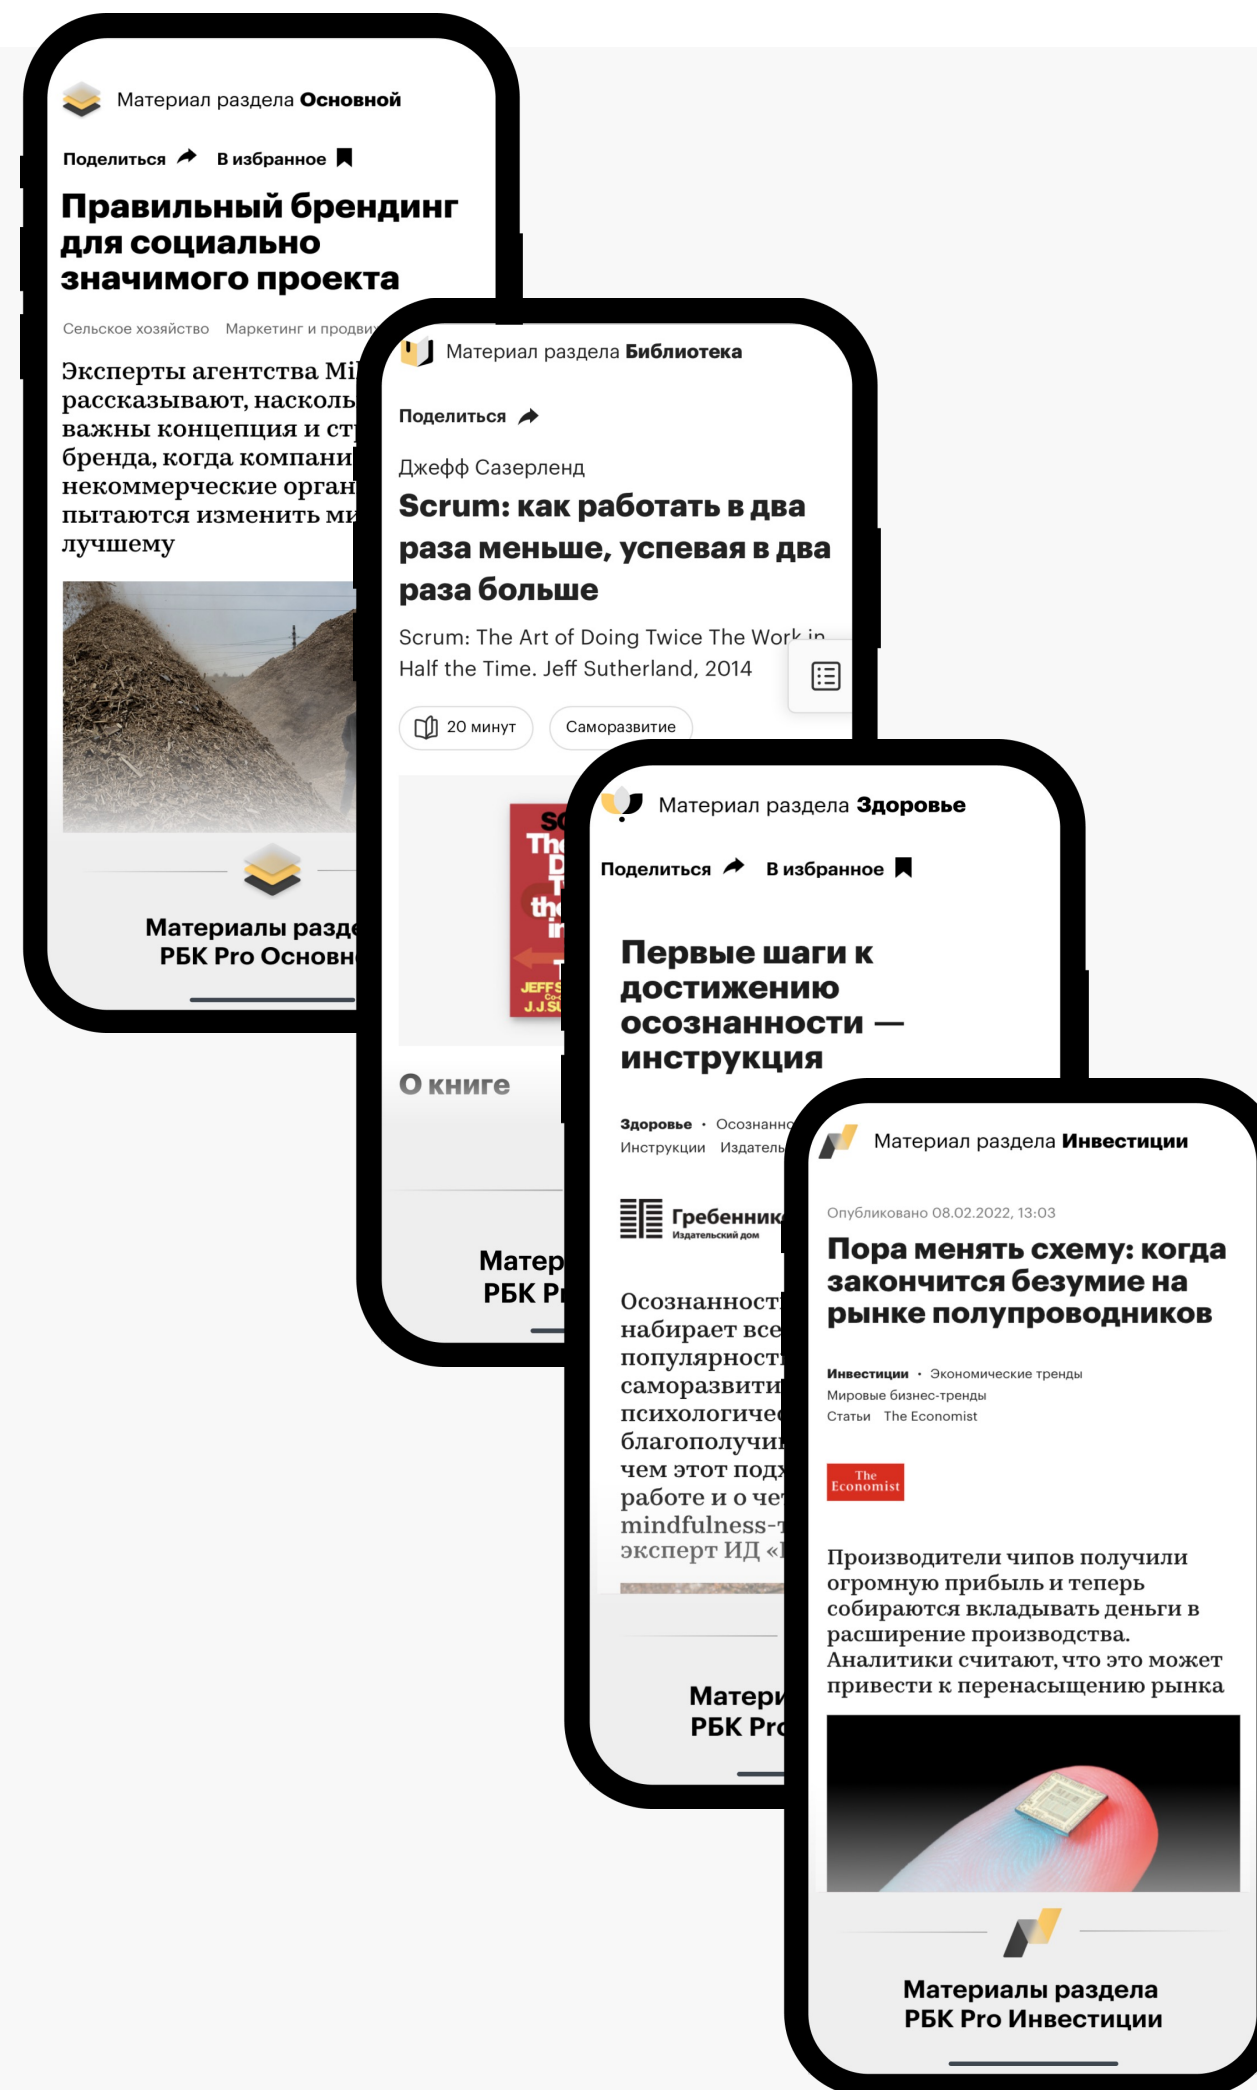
Материал раздела Основной

Поделиться В избранное

Правильный брендинг для социально значимого проекта

Сельское хозяйство Маркетинг и продвиж

Эксперты агентства Mi рассказывают, насколь важны концепция и ст бренда, когда компани некоммерческие орган пытаются изменить ми лучшему

Материалы разде РБК Pro Основн

Материал раздела Библиотека

Поделиться

Джефф Сазерленд

Scrum: как работать в два раза меньше, успевая в два раза больше

Scrum: The Art of Doing Twice The Work in Half the Time. Jeff Sutherland, 2014

20 минут Саморазвитие

О книге

Матер РБК Pr

Материал раздела Здоровье

Поделиться В избранное

Первые шаги к достижению осознанности — инструкция

Здоровье · Осознанно Инструкции Издатель

Гребенник Издательский дом

Осознанност набирает все популярност саморазвити психологиче благополучи чем этот под работе и о че mindfulness- эксперт ИД «

Матери РБК Pro

Материал раздела Инвестиции

Опубликовано 08.02.2022, 13:03

Пора менять схему: когда закончится безумие на рынке полупроводников

Инвестиции · Экономические тренды Мировые бизнес-тренды Статьи The Economist

The Economist

Производители чипов получили огромную прибыль и теперь собираются вкладывать деньги в расширение производства. Аналитики считают, что это может привести к перенасыщению рынка

Материалы раздела РБК Pro Инвестиции